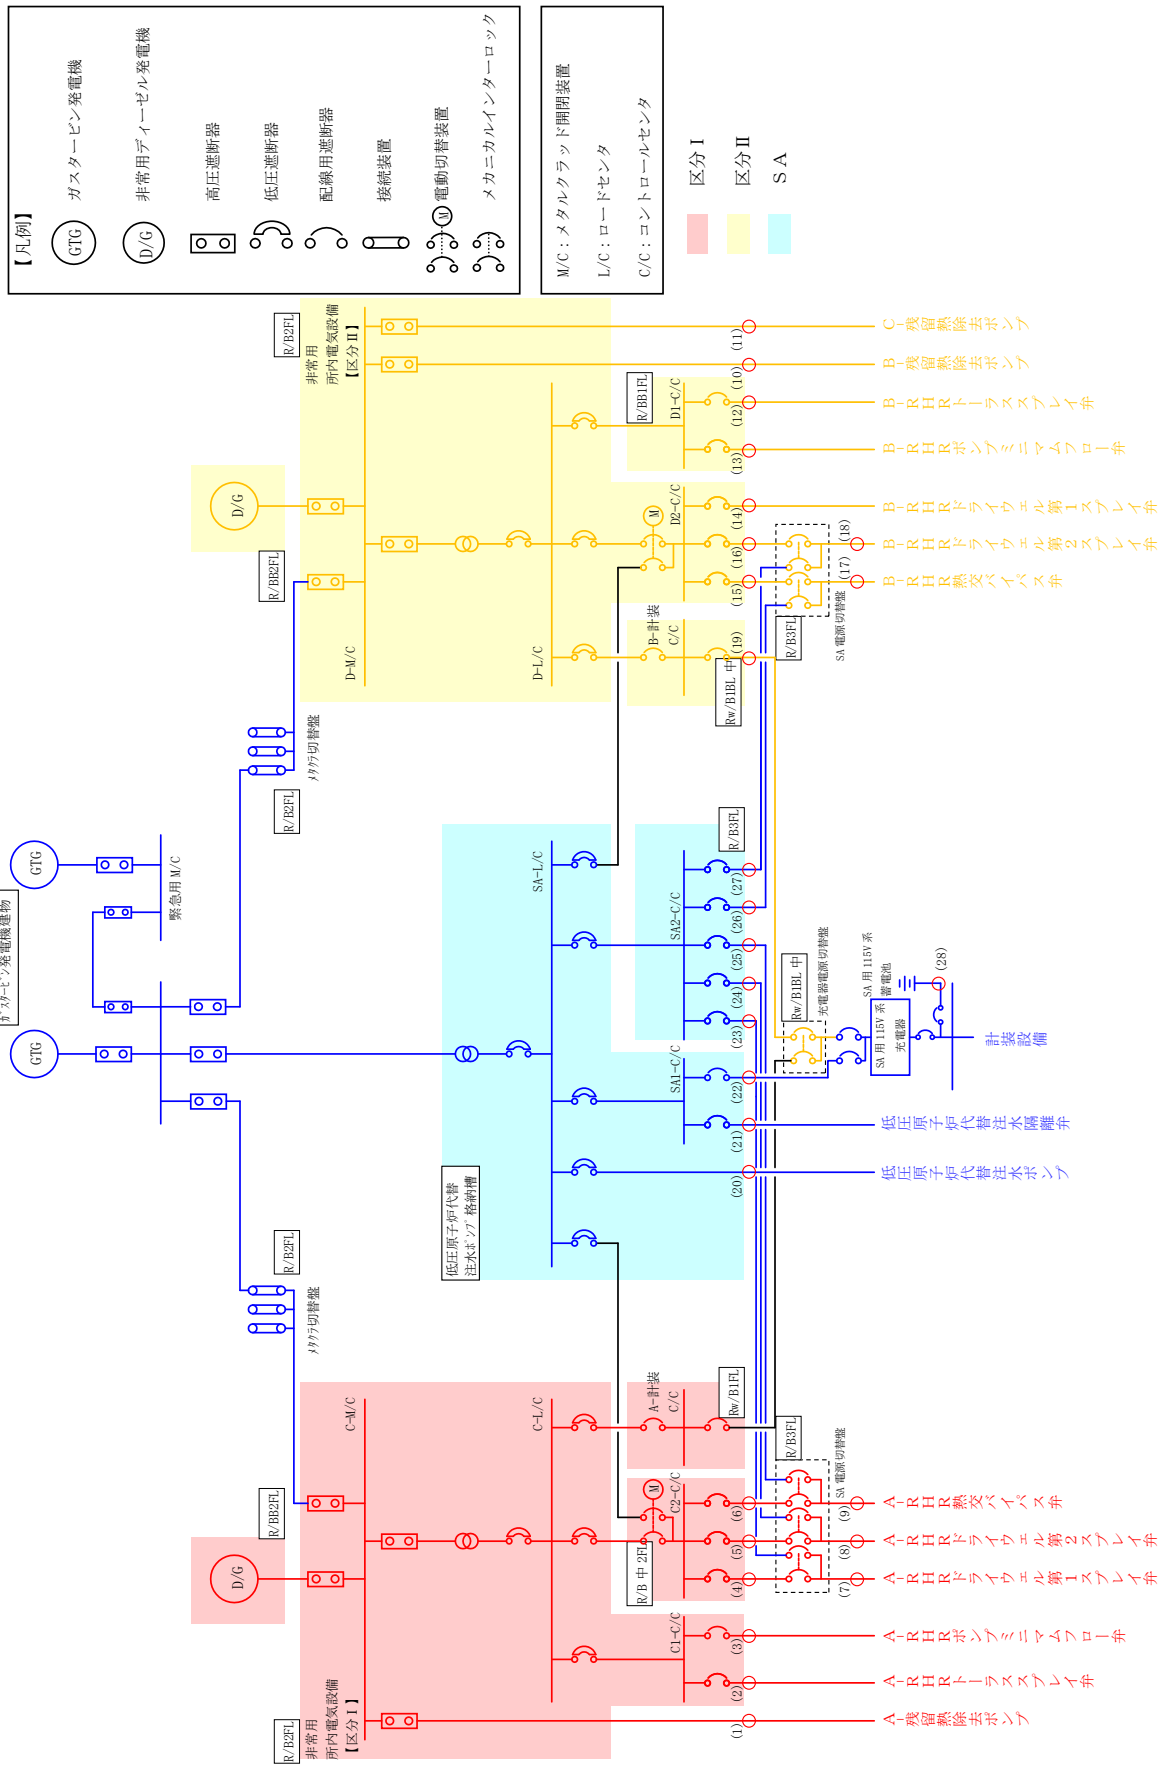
【凡例】
GTG ガスタービン発電機
D/G 非常用ディーゼル発電機
高圧遮断器
低圧遮断器
配線用遮断器
接続装置
M 電動切替装置
メカニカルインターロック

M/C：メタルクラッド開閉装置
L/C：ロードセンタ
C/C：コントロールセンタ
区分Ⅰ
区分Ⅱ
SA

R/B2FL
非常用所内電気設備【区分Ⅱ】
C－残留熱除去ポンプ
(11)
B－残留熱除去ポンプ
(10)
R/BB1FL
D1-C/C
(12)
B－RHRトーラススプレイ弁
(13)
B－RHRポンプミニマムフロー弁
D/G
(14)
B－RHRドライウェル第1スプレイ弁
D2-C/C
M
(16)
(18)
B－RHRドライウェル第2スプレイ弁
R/BB2FL
(15)
(17)
B－RHR熱交バイパス弁
R/B3FL
SA電源切替盤
B-計装C/C
(19)
Rw/B1BL 中
D-M/C
D-L/C
R/B2FL
メタクラ切替盤
GTG
緊急用M/C
ガスタービン発電機建物
GTG
SA-L/C
R/B3FL
SA2-C/C
(27)
(26)
(25)
(24)
(23)
Rw/B1BL 中
充電器電源切替盤
SA用115V系蓄電池
(28)
SA用115V系充電器
計装設備
SA1-C/C
(22)
(21)
低圧原子炉代替注水隔離弁
(20)
低圧原子炉代替注水ポンプ
低圧原子炉代替注水ポンプ格納槽
R/B2FL
メタクラ切替盤
C-M/C
C-L/C
A-計装C/C
Rw/B1FL
R/B3FL
SA電源切替盤
R/B2FL
C2-C/C
M
(6)
(9)
A－RHR熱交バイパス弁
R/B中2FL
(5)
(8)
A－RHRドライウェル第2スプレイ弁
D/G
(4)
(7)
A－RHRドライウェル第1スプレイ弁
C1-C/C
(3)
A－RHRポンプミニマムフロー弁
(2)
A－RHRトーラススプレイ弁
R/B2FL
非常用所内電気設備【区分Ⅰ】
(1)
A－残留熱除去ポンプ